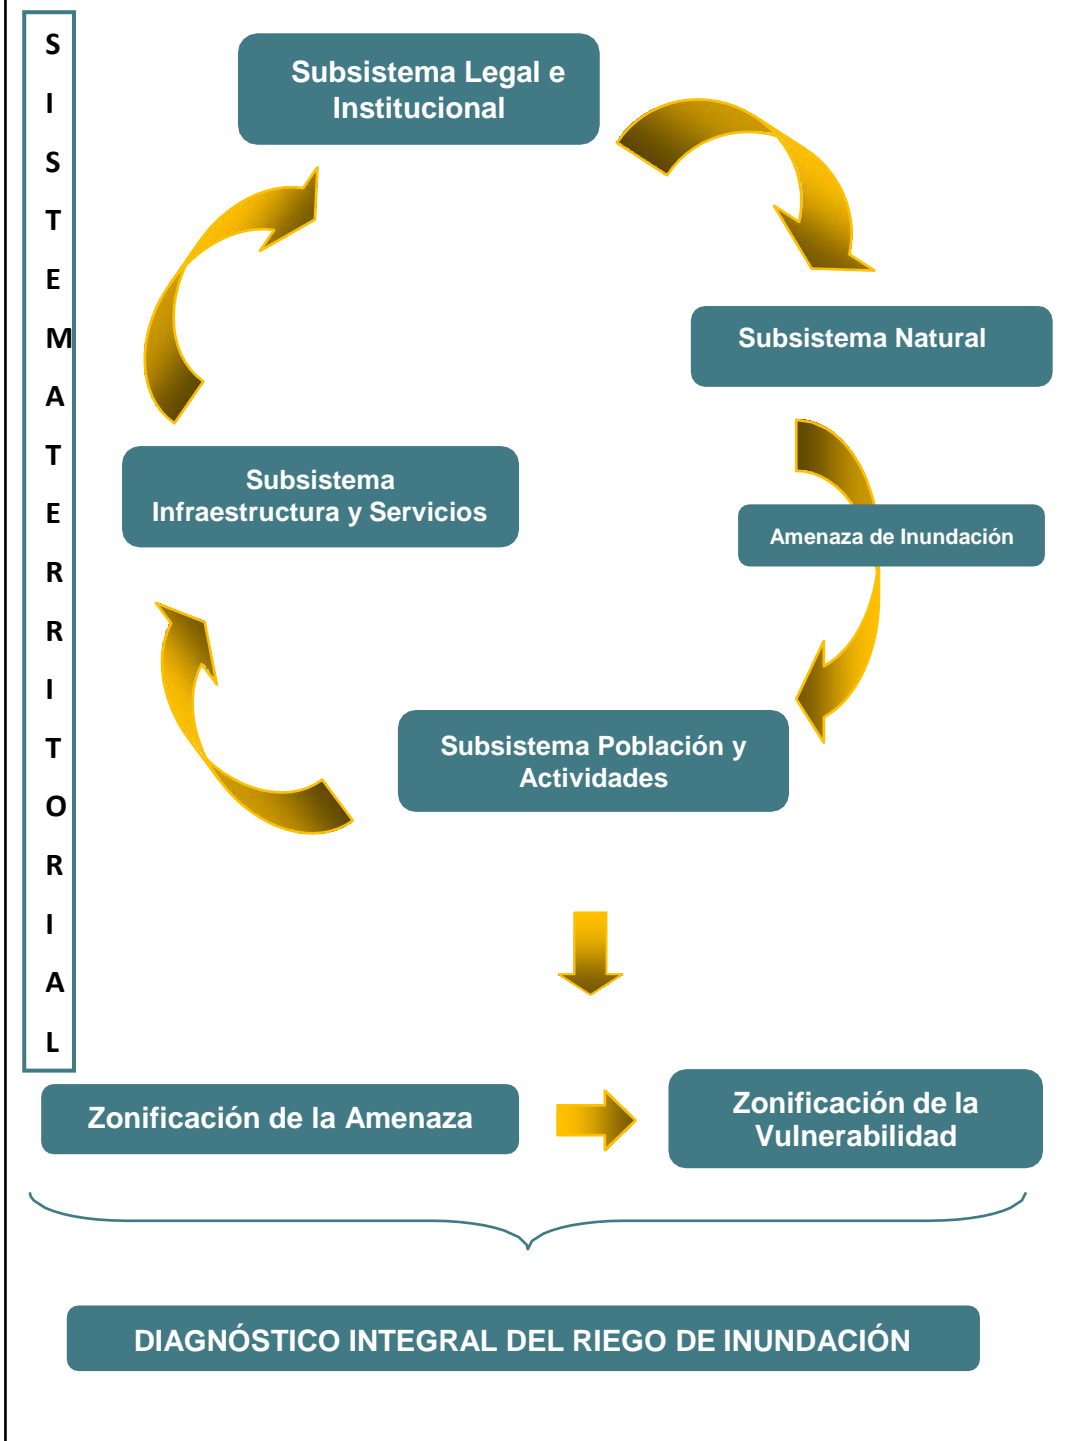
S I S T E M A T E R R I T O R I A L

Subsistema Legal e Institucional

Subsistema Natural

Amenaza de Inundación

Subsistema Infraestructura y Servicios

Subsistema Población y Actividades

Zonificación de la Amenaza

Zonificación de la Vulnerabilidad

DIAGNÓSTICO INTEGRAL DEL RIEGO DE INUNDACIÓN